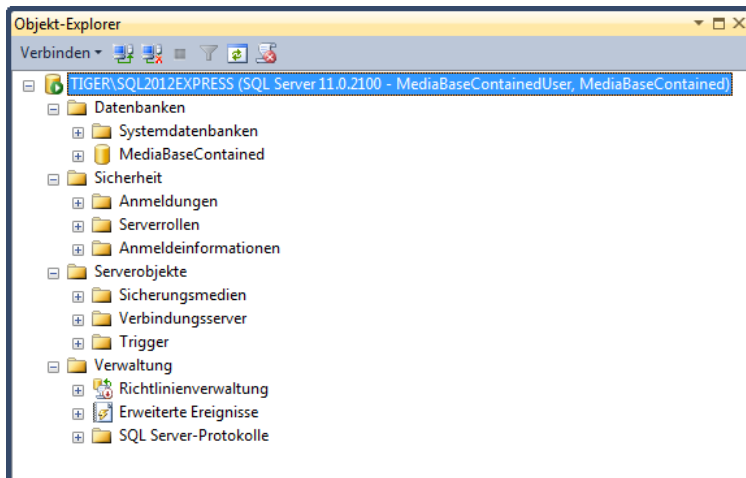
Objekt-Explorer

Verbinden

TIGER\SQL2012EXPRESS (SQL Server 11.0.2100 - MediaBaseContainedUser, MediaBaseContained)

Datenbanken

Systemdatenbanken

MediaBaseContained

Sicherheit

Anmeldungen

Serverrollen

Anmeldeinformationen

Serverobjekte

Sicherungsmedien

Verbindungsserver

Trigger

Verwaltung

Richtlinienverwaltung

Erweiterte Ereignisse

SQL Server-Protokolle